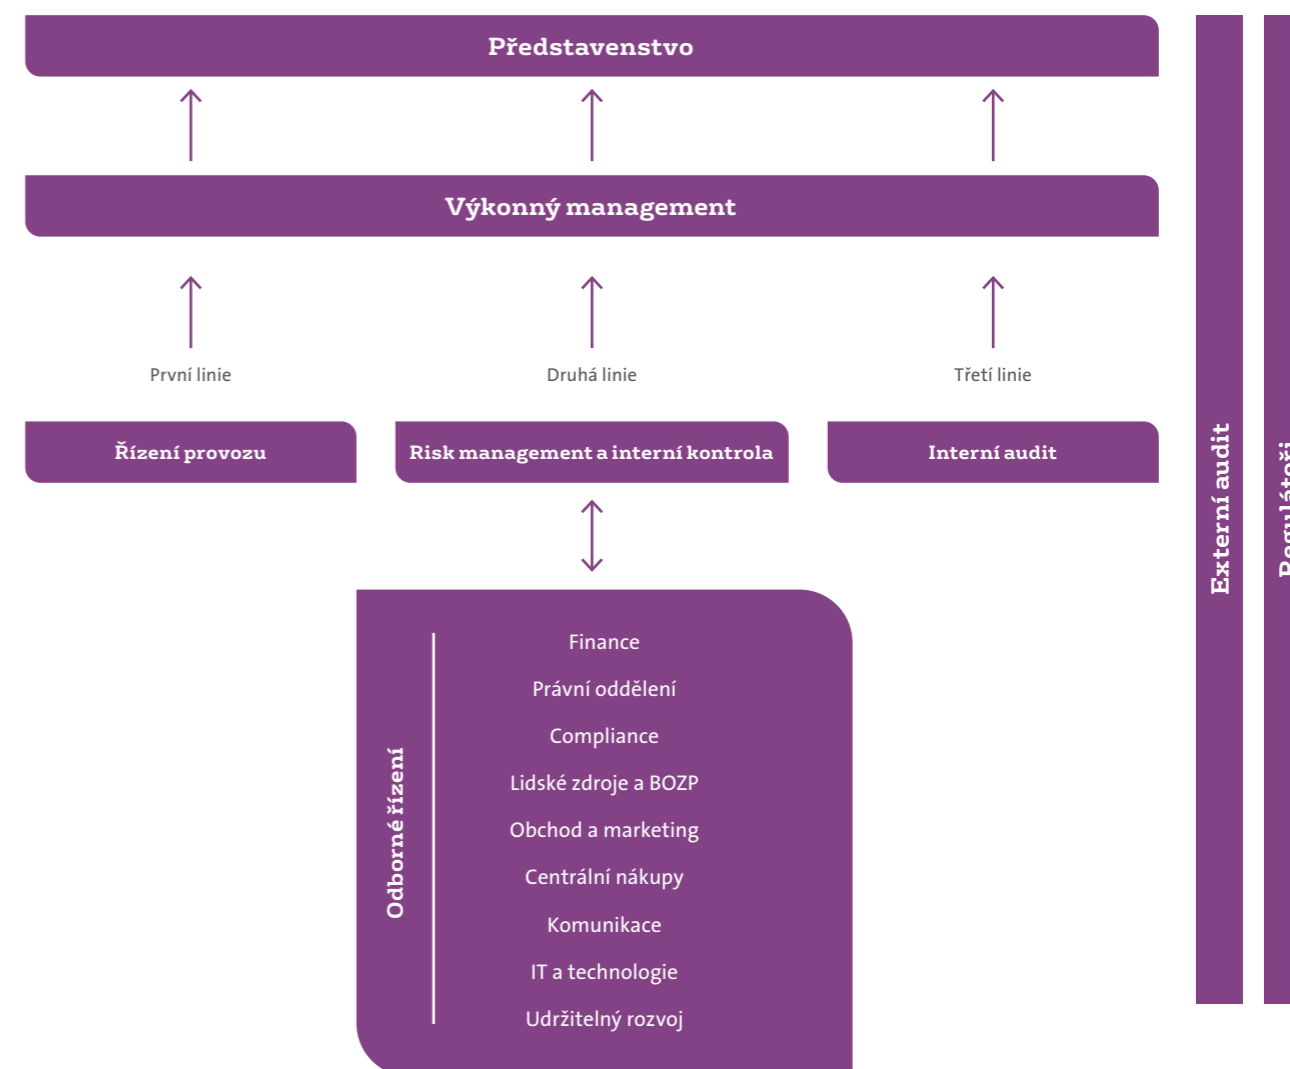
Představenstvo

Výkonný management

První linie

Druhá linie

Třetí linie

Řízení provozu

Risk management a interní kontrola

Interní audit

Odborné řízení

Finance

Právní oddělení

Compliance

Lidské zdroje a BOZP

Obchod a marketing

Centrální nákupy

Komunikace

IT a technologie

Udržitelný rozvoj

Externí audit

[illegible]